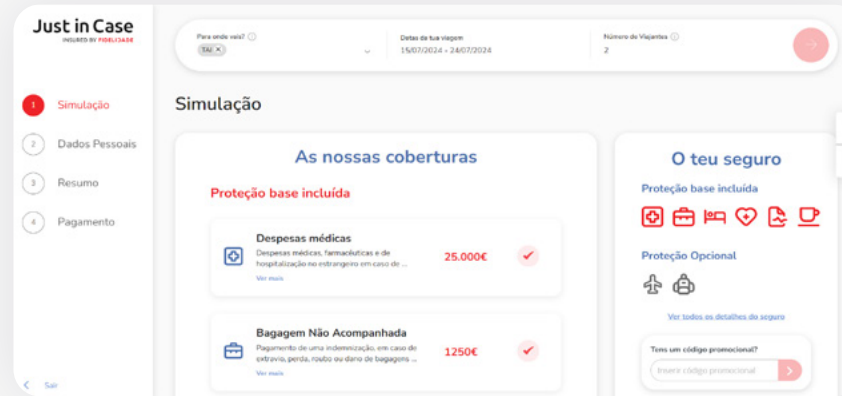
Just in Case
INSURED BY FIDELIDADE

1 Simulação
2 Dados Pessoais
3 Resumo
4 Pagamento

Sair

Para onde vais?
TAI ×

Datas da tua viagem
15/07/2024 - 24/07/2024

Número de Viajantes
2

Simulação

As nossas coberturas

Proteção base incluída

Despesas médicas
Despesas médicas, farmacêuticas e de hospitalização no estrangeiro em caso de ...
Ver mais
25.000€

Bagagem Não Acompanhada
Pagamento de uma indemnização, em caso de extravio, perda, roubo ou dano de bagagens ...
Ver mais
1250€

O teu seguro

Proteção base incluída

Proteção Opcional

Ver todos os detalhes do seguro

Tens um código promocional?
Insere código promocional